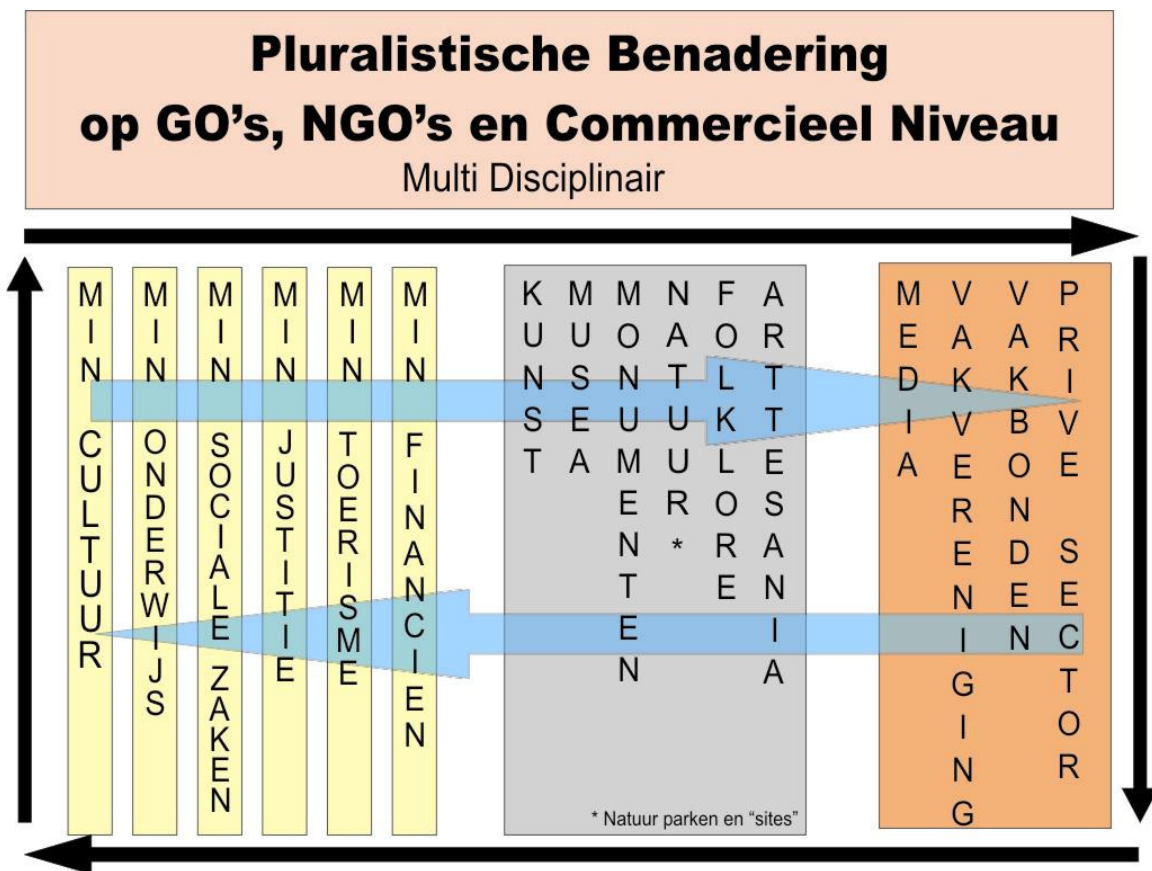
Pluralistische Benadering op GO's, NGO's en Commercieel Niveau
Multi Disciplinair

MIN CULTUUR

MIN ONDERWIJS

MIN SOCIALE ZAKEN

MIN JUSTITIE

MIN TOERISME

MIN FINANCIEN

KUNST

MUSEA

MONUMENTEN

NATUUR*

FOLKLORE

ARTTESANIA

MEDIA

VAKVERENIGING

VAKBONDEN

PRIVE SECTOR

* Natuur parken en "sites"